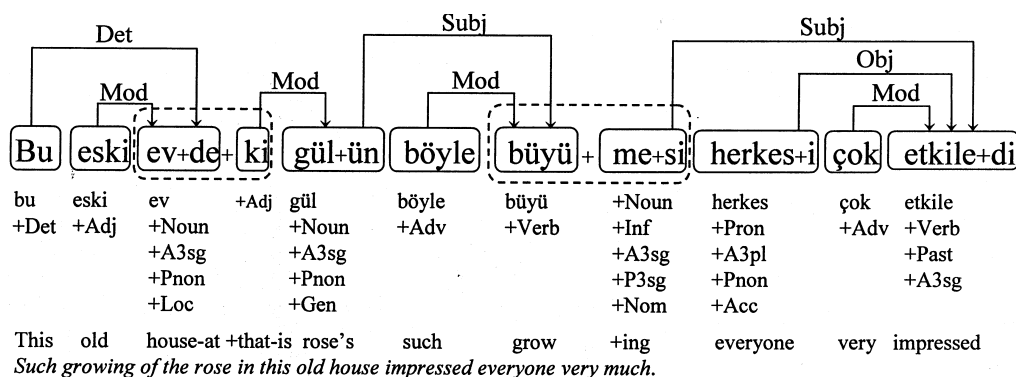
Det
Subj
Subj
Obj
Mod
Mod
Mod
Mod

Bu eski ev+de + ki gül+ün böyle büyü + me+si herkes+i çok etkile+di

| bu | eski | ev | +Adj | gül | böyle | büyü | +Noun | herkes | çok | etkile |
|---|---|---|---|---|---|---|---|---|---|---|
| +Det | +Adj | +Noun | | +Noun | +Adv | +Verb | +Inf | +Pron | +Adv | +Verb |
| | | +A3sg | | +A3sg | | | +A3sg | +A3pl | | +Past |
| | | +Pnon | | +Pnon | | | +P3sg | +Pnon | | +A3sg |
| | | +Loc | | +Gen | | | +Nom | +Acc | | |
| This | old | house-at | +that-is | rose's | such | grow | +ing | everyone | very | impressed |

Such growing of the rose in this old house impressed everyone very much.